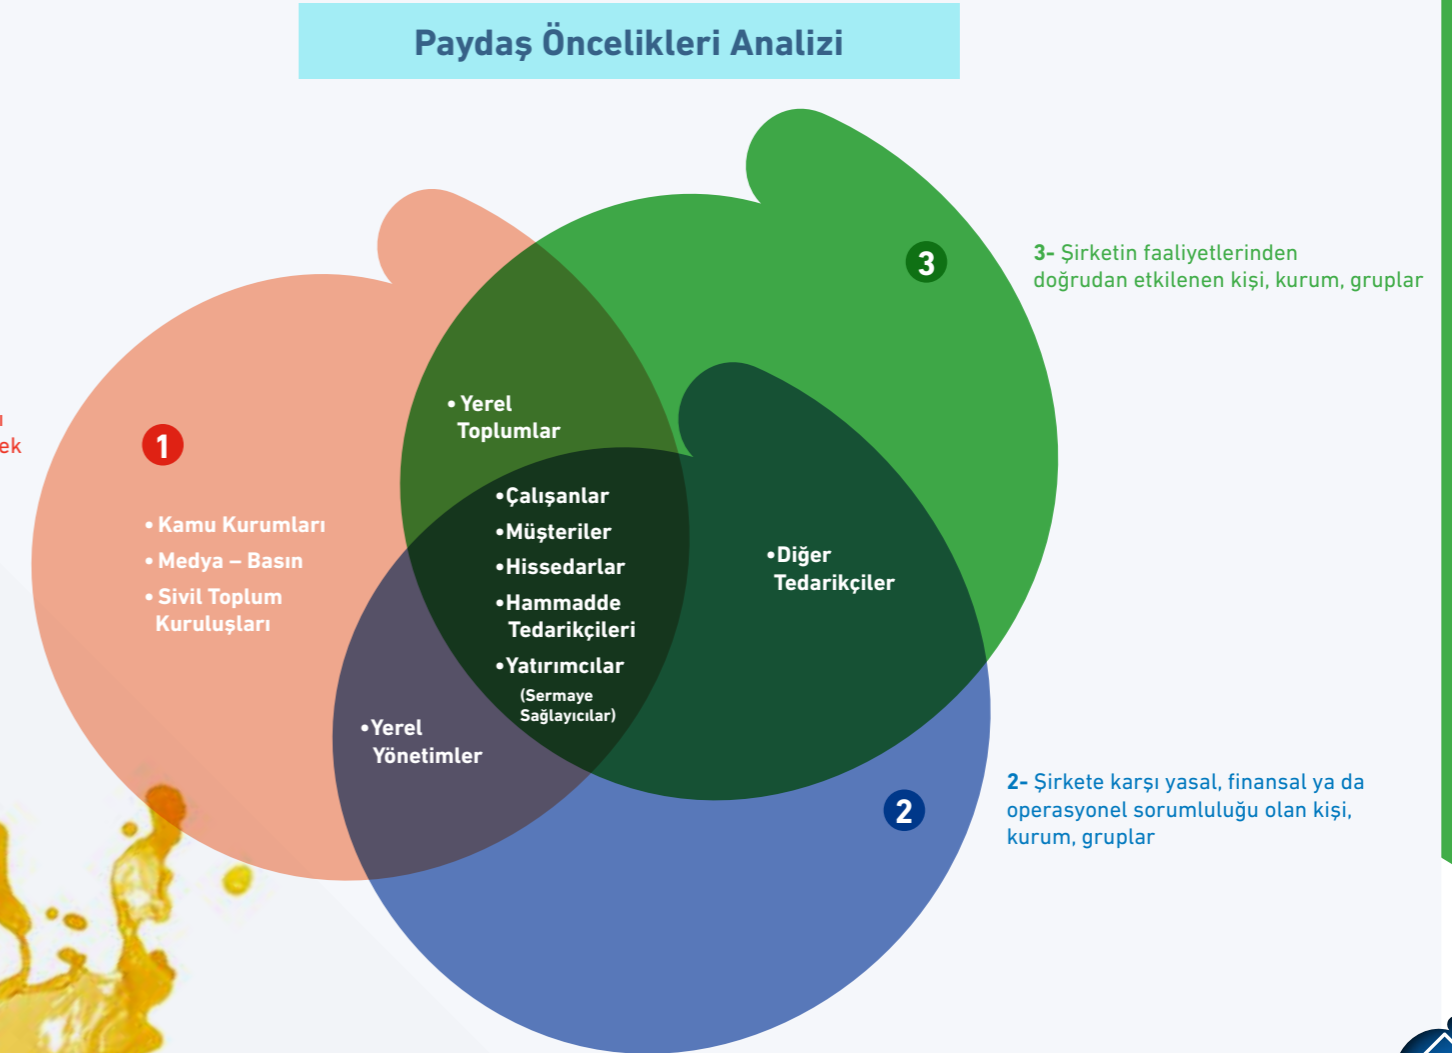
Paydaş Öncelikleri Analizi

ı
ek

3

3- Şirketin faaliyetlerinden doğrudan etkilenen kişi, kurum, gruplar

1

• Kamu Kurumları
• Medya – Basın
• Sivil Toplum Kuruluşları

• Yerel Toplumlar

•Çalışanlar
•Müşteriler
•Hissedarlar
•Hammadde Tedarikçileri
•Yatırımcılar
(Sermaye Sağlayıcılar)

•Diğer Tedarikçiler

•Yerel Yönetimler

2

2- Şirkete karşı yasal, finansal ya da operasyonel sorumluluğu olan kişi, kurum, gruplar